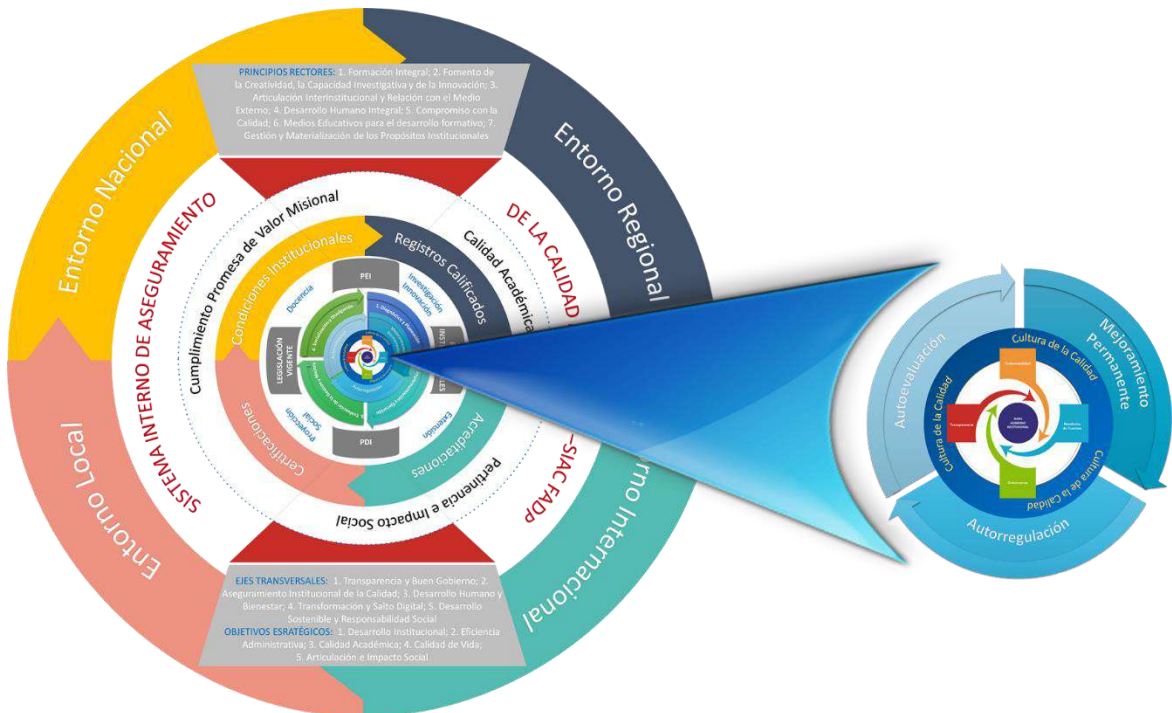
PRINCIPIOS RECTORES: 1. Formación Integral; 2. Fomento de la Creatividad, la Capacidad Investigativa y de la Innovación; 3. Articulación Interinstitucional y Relación con el Medio Externo; 4. Desarrollo Humano Integral; 5. Compromiso con la Calidad; 6. Medios Educativos para el desarrollo formativo; 7. Gestión y Materialización de los Propósitos Institucionales

Entorno Nacional

Entorno Regional

Entorno Local

Entorno Internacional

SISTEMA INTERNO DE ASEGURAMIENTO DE LA CALIDAD –SIAC FADP

Cumplimiento Promesa de Valor Misional

Calidad Académica

Pertinencia e Impacto Social

Condiciones Institucionales

Registros Calificados

Acreditaciones

Certificaciones

PEI

PDI

Docencia

Investigación Innovación

Extensión

Proyección Social

LEGISLACIÓN VIGENTE

INST

LES

EJES TRANSVERSALES: 1. Transparencia y Buen Gobierno; 2. Aseguramiento Institucional de la Calidad; 3. Desarrollo Humano y Bienestar; 4. Transformación y Salto Digital; 5. Desarrollo Sostenible y Responsabilidad Social

OBJETIVOS ESRATÉGICOS: 1. Desarrollo Institucional; 2. Eficiencia Administrativa; 3. Calidad Académica; 4. Calidad de Vida; 5. Articulación e Impacto Social

Autoevaluación

Mejoramiento Permanente

Autorregulación

Cultura de la Calidad

Cultura de la Calidad

Cultura de la Calidad

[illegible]